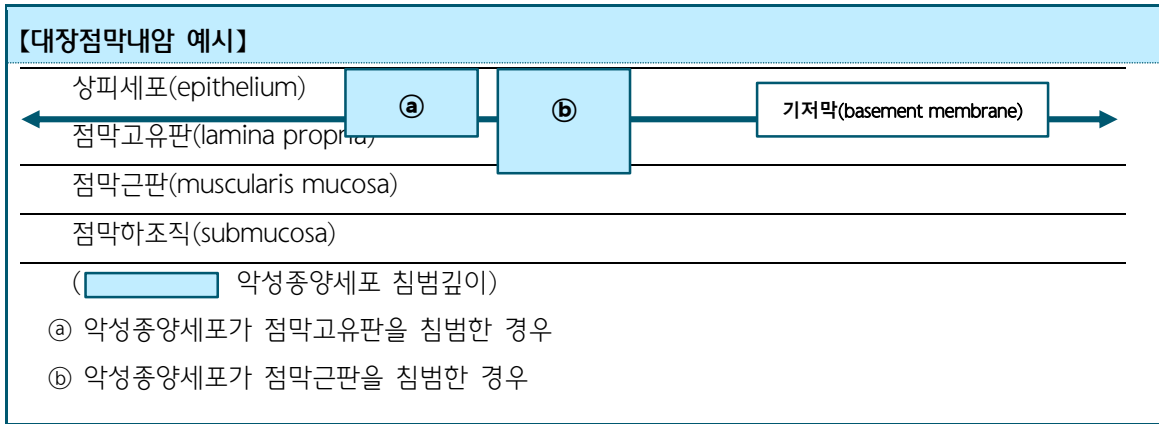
【대장점막내암 예시】

상피세포(epithelium)

ⓐ

ⓑ

기저막(basement membrane)

점막고유판(lamina propria)

점막근판(muscularis mucosa)

점막하조직(submucosa)

( 악성종양세포 침범깊이)

ⓐ 악성종양세포가 점막고유판을 침범한 경우

ⓑ 악성종양세포가 점막근판을 침범한 경우